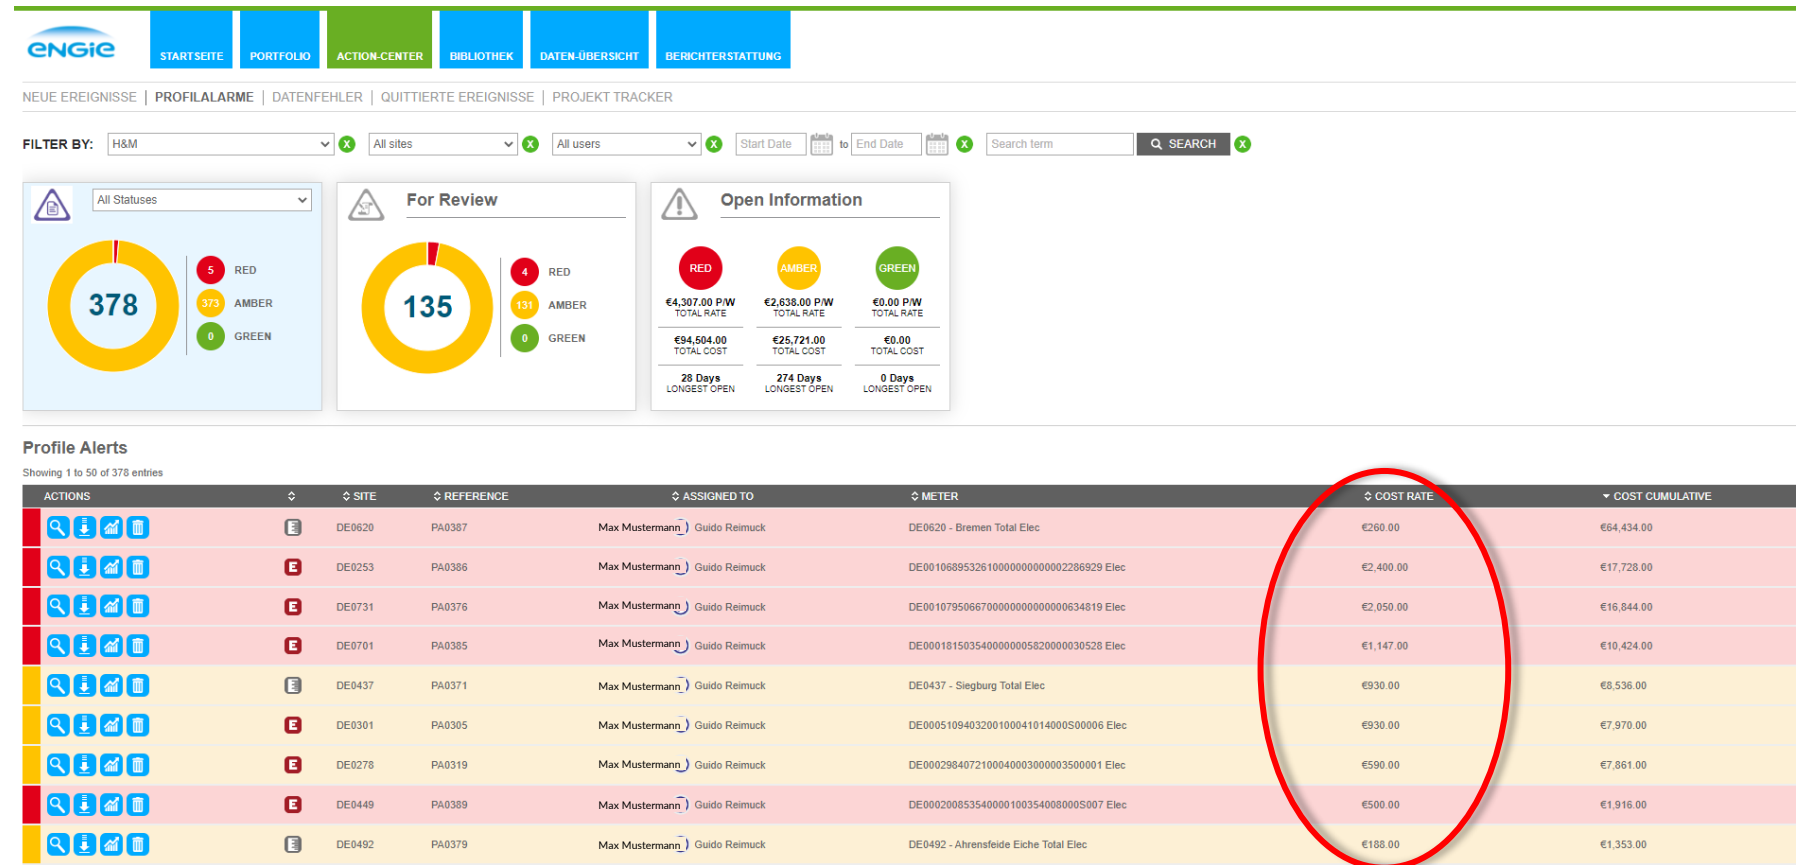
ENGIE

STARTSEITE | PORTFOLIO | ACTION-CENTER | BIBLIOTHEK | DATEN-ÜBERSICHT | BERICHTERSTATTUNG

NEUE EREIGNISSE | PROFILALARME | DATENFEHLER | QUITTIERTE EREIGNISSE | PROJEKT TRACKER

FILTER BY: H&M | All sites | All users | Start Date to End Date | Search term | SEARCH

All Statuses
378
5 RED
373 AMBER
0 GREEN

For Review
135
4 RED
131 AMBER
0 GREEN

Open Information
RED €4,307.00 P/W TOTAL RATE €94,504.00 TOTAL COST 28 Days LONGEST OPEN
AMBER €2,638.00 P/W TOTAL RATE €25,721.00 TOTAL COST 274 Days LONGEST OPEN
GREEN €0.00 P/W TOTAL RATE €0.00 TOTAL COST 0 Days LONGEST OPEN

Profile Alerts
Showing 1 to 50 of 378 entries

| ACTIONS | | SITE | REFERENCE | ASSIGNED TO | METER | COST RATE | COST CUMULATIVE |
|---|---|---|---|---|---|---|---|
| | | DE0620 | PA0387 | Max Mustermann Guido Reimuck | DE0620 - Bremen Total Elec | €260.00 | €64,434.00 |
| | E | DE0253 | PA0386 | Max Mustermann Guido Reimuck | DE0010689532610000000000002286929 Elec | €2,400.00 | €17,728.00 |
| | E | DE0731 | PA0376 | Max Mustermann Guido Reimuck | DE0010795066700000000000000634819 Elec | €2,050.00 | €16,844.00 |
| | E | DE0701 | PA0385 | Max Mustermann Guido Reimuck | DE0001815035400000005820000030528 Elec | €1,147.00 | €10,424.00 |
| | | DE0437 | PA0371 | Max Mustermann Guido Reimuck | DE0437 - Siegburg Total Elec | €930.00 | €8,536.00 |
| | E | DE0301 | PA0305 | Max Mustermann Guido Reimuck | DE0005109403200100041014000S00006 Elec | €930.00 | €7,970.00 |
| | E | DE0278 | PA0319 | Max Mustermann Guido Reimuck | DE0002984072100040003000003500001 Elec | €590.00 | €7,861.00 |
| | E | DE0449 | PA0389 | Max Mustermann Guido Reimuck | DE0002008535400001003540080005007 Elec | €500.00 | €1,916.00 |
| | | DE0492 | PA0379 | Max Mustermann Guido Reimuck | DE0492 - Ahrensfelde Eiche Total Elec | €188.00 | €1,353.00 |